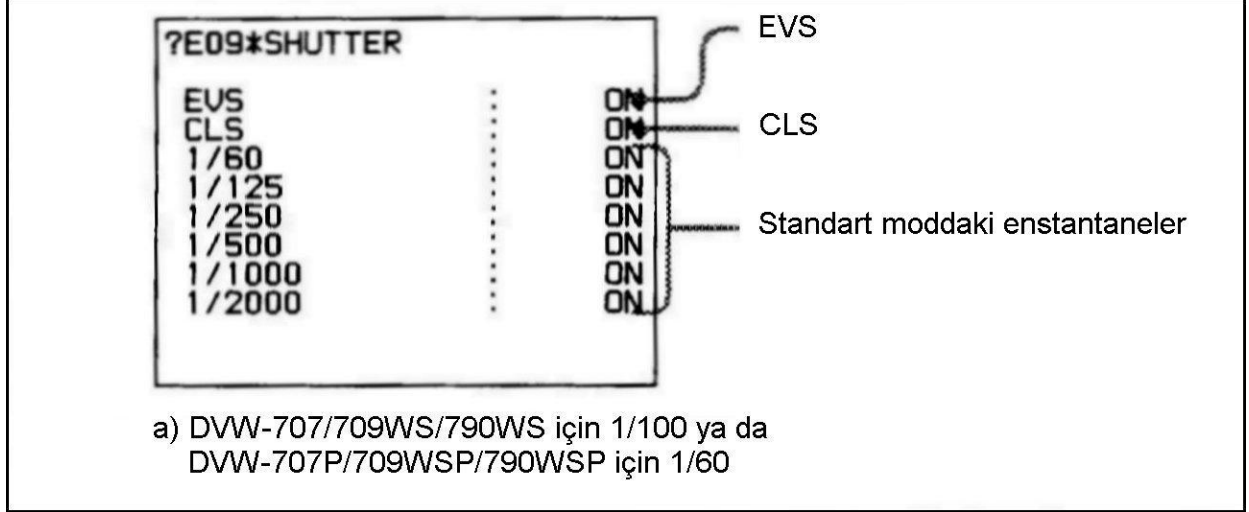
?E09*SHUTTER

EVS : ON
CLS : ON
1/60 : ON
1/125 : ON
1/250 : ON
1/500 : ON
1/1000 : ON
1/2000 : ON

EVS

CLS

Standart moddaki enstantaneler

a) DVW-707/709WS/790WS için 1/100 ya da DVW-707P/709WSP/790WSP için 1/60